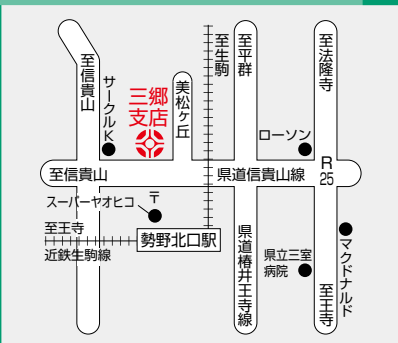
至信貴山

サークルK

三郷支店

美松ケ丘

至生駒

至平群

至法隆寺

ローソン

至信貴山

県道信貴山線

R 25

〒

スーパーヤオヒコ

至王寺

近鉄生駒線

勢野北口駅

県道椿井王寺線

県立三室病院

マクドナルド

至王寺